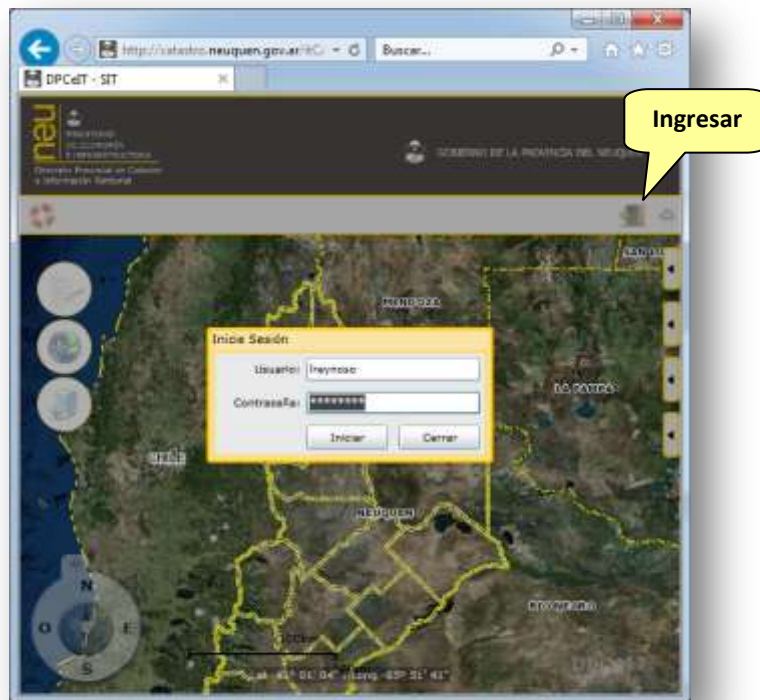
http://catastro.neuquen.gov.ar/КС/ Buscar...

DPCeIT - SIT

neu
MINISTERIO DE ECONOMÍA E INFRAESTRUCTURA
Dirección Provincial de Catastro e Información Territorial

GOBIERNO DE LA PROVINCIA DEL NEUQUÉN

Ingresar

SAN LUIS

MENDOZA

LA PAMPA

CHILE

NEUQUEN

RIO NEGRO

Inicie Sesión
Usuario: lreynoso
Contraseña: ********
Iniciar
Cerrar

N
O
E
S

200km

Lat: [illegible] Long: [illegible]